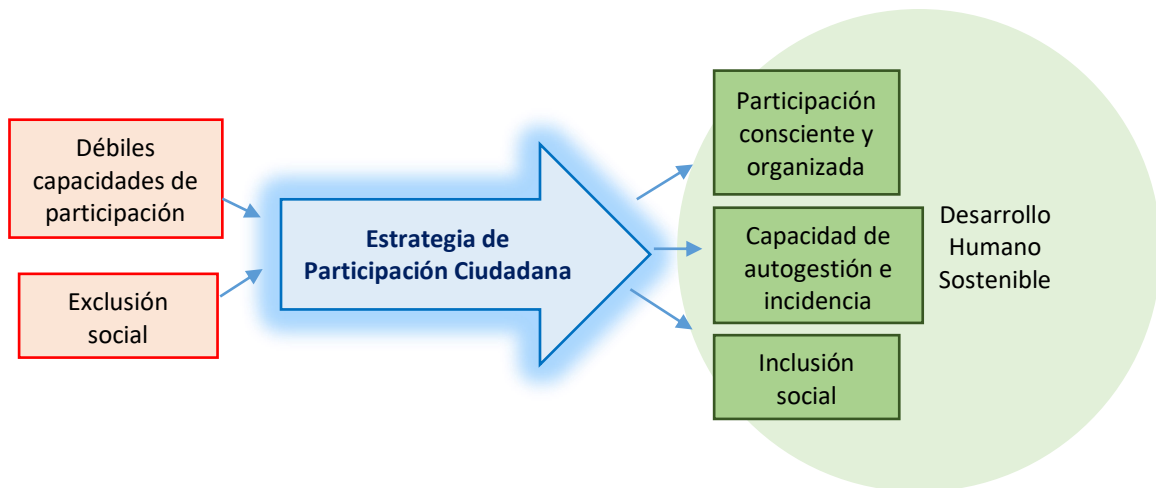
Débiles capacidades de participación

Exclusión social

Estrategia de Participación Ciudadana

Participación consciente y organizada

Capacidad de autogestión e incidencia

Inclusión social

Desarrollo Humano Sostenible